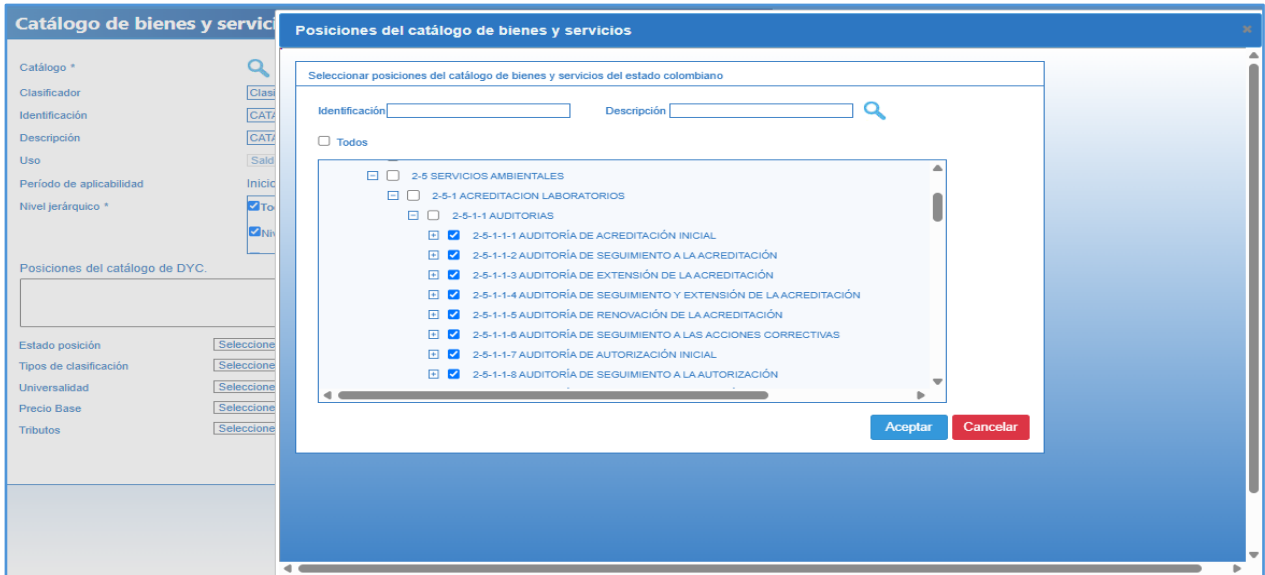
Catálogo de bienes y servic

Catálogo *
Clasificador Clasi
Identificación CATA
Descripción CATA
Uso Sald
Período de aplicabilidad Inicio
Nivel jerárquico * To
Niv

Posiciones del catálogo de DYC.

Estado posición Seleccione
Tipos de clasificación Seleccione
Universalidad Seleccione
Precio Base Seleccione
Tributos Seleccione

Posiciones del catálogo de bienes y servicios

×

Seleccionar posiciones del catálogo de bienes y servicios del estado colombiano

Identificación
Descripción

Todos

2-5 SERVICIOS AMBIENTALES
2-5-1 ACREDITACION LABORATORIOS
2-5-1-1 AUDITORIAS
2-5-1-1-1 AUDITORÍA DE ACREDITACIÓN INICIAL
2-5-1-1-2 AUDITORÍA DE SEGUIMIENTO A LA ACREDITACIÓN
2-5-1-1-3 AUDITORÍA DE EXTENSIÓN DE LA ACREDITACIÓN
2-5-1-1-4 AUDITORÍA DE SEGUIMIENTO Y EXTENSIÓN DE LA ACREDITACIÓN
2-5-1-1-5 AUDITORÍA DE RENOVACIÓN DE LA ACREDITACIÓN
2-5-1-1-6 AUDITORÍA DE SEGUIMIENTO A LAS ACCIONES CORRECTIVAS
2-5-1-1-7 AUDITORÍA DE AUTORIZACIÓN INICIAL
2-5-1-1-8 AUDITORÍA DE SEGUIMIENTO A LA AUTORIZACIÓN

Aceptar
Cancelar